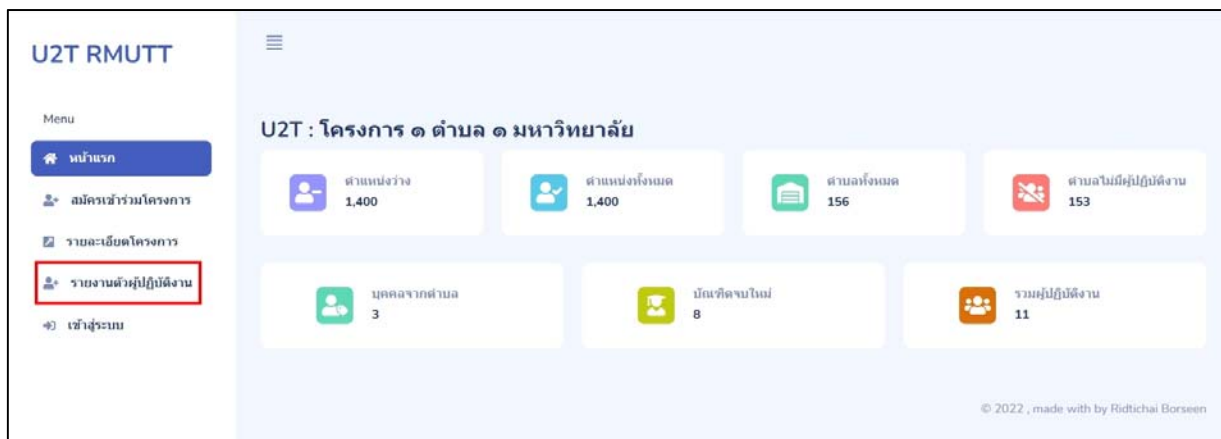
U2T RMUTT

Menu

หน้าแรก

สมัครเข้าร่วมโครงการ

รายละเอียดโครงการ

รายงานตัวผู้ปฏิบัติงาน

เข้าสู่ระบบ

U2T : โครงการ ๑ ตำบล ๑ มหาวิทยาลัย

ตำแหน่งว่าง
1,400

ตำแหน่งทั้งหมด
1,400

ตำบลทั้งหมด
156

ตำบลไม่มีผู้ปฏิบัติงาน
153

บุคคลจากตำบล
3

บัณฑิตจบใหม่
8

รวมผู้ปฏิบัติงาน
11

© 2022 , made with by Ridtichai Borseen